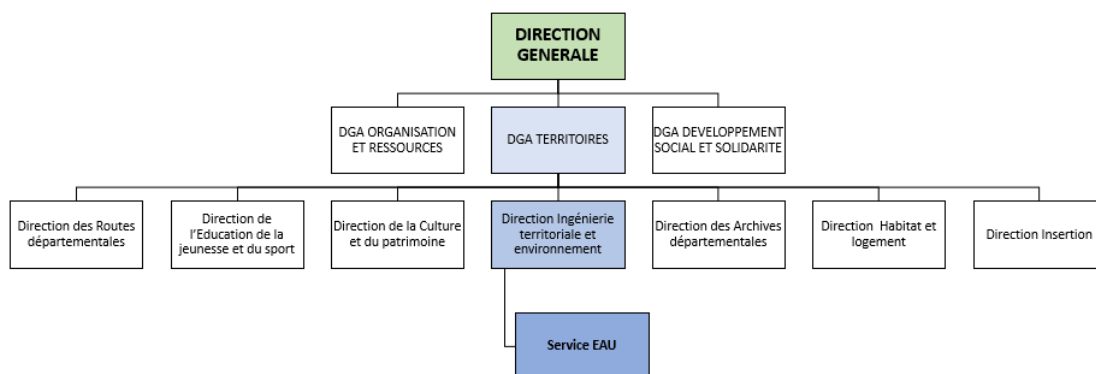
DIRECTION GENERALE

DGA ORGANISATION ET RESSOURCES

DGA TERRITOIRES

DGA DEVELOPPEMENT SOCIAL ET SOLIDARITE

Direction des Routes départementales

Direction de l'Education de la jeunesse et du sport

Direction de la Culture et du patrimoine

Direction Ingénierie territoriale et environnement

Direction des Archives départementales

Direction Habitat et logement

Direction Insertion

Service EAU